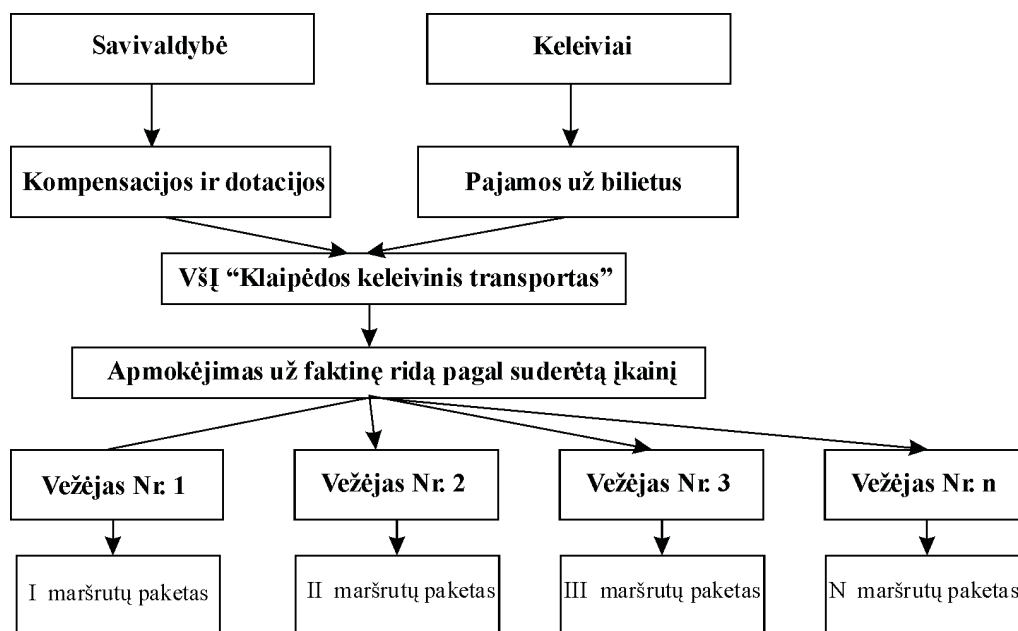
Savivaldybė

Keleiviai

Kompensacijos ir dotacijos

Pajamos už bilietus

VšĮ "Klaipėdos keleivinis transportas"

Apmokėjimas už faktinę ridą pagal suderėtą įkainį

Vežėjas Nr. 1

Vežėjas Nr. 2

Vežėjas Nr. 3

Vežėjas Nr. n

I maršrutų paketas

II maršrutų paketas

III maršrutų paketas

N maršrutų paketas